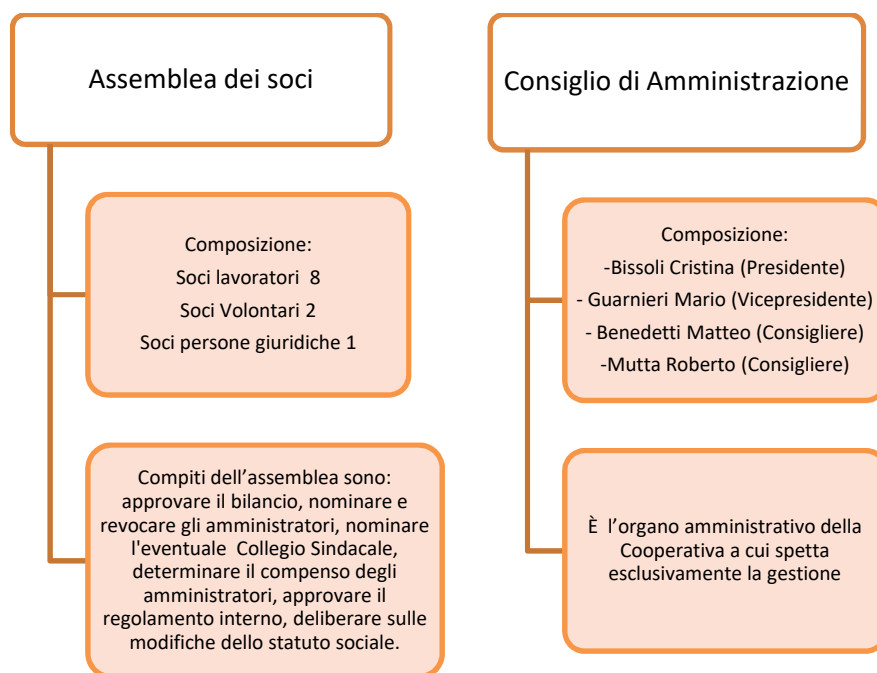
Assemblea dei soci

Composizione:
Soci lavoratori 8
Soci Volontari 2
Soci persone giuridiche 1

Compiti dell’assemblea sono: approvare il bilancio, nominare e revocare gli amministratori, nominare l'eventuale Collegio Sindacale, determinare il compenso degli amministratori, approvare il regolamento interno, deliberare sulle modifiche dello statuto sociale.

Consiglio di Amministrazione

Composizione:
-Bissoli Cristina (Presidente)
- Guarnieri Mario (Vicepresidente)
- Benedetti Matteo (Consigliere)
-Mutta Roberto (Consigliere)

È l’organo amministrativo della Cooperativa a cui spetta esclusivamente la gestione